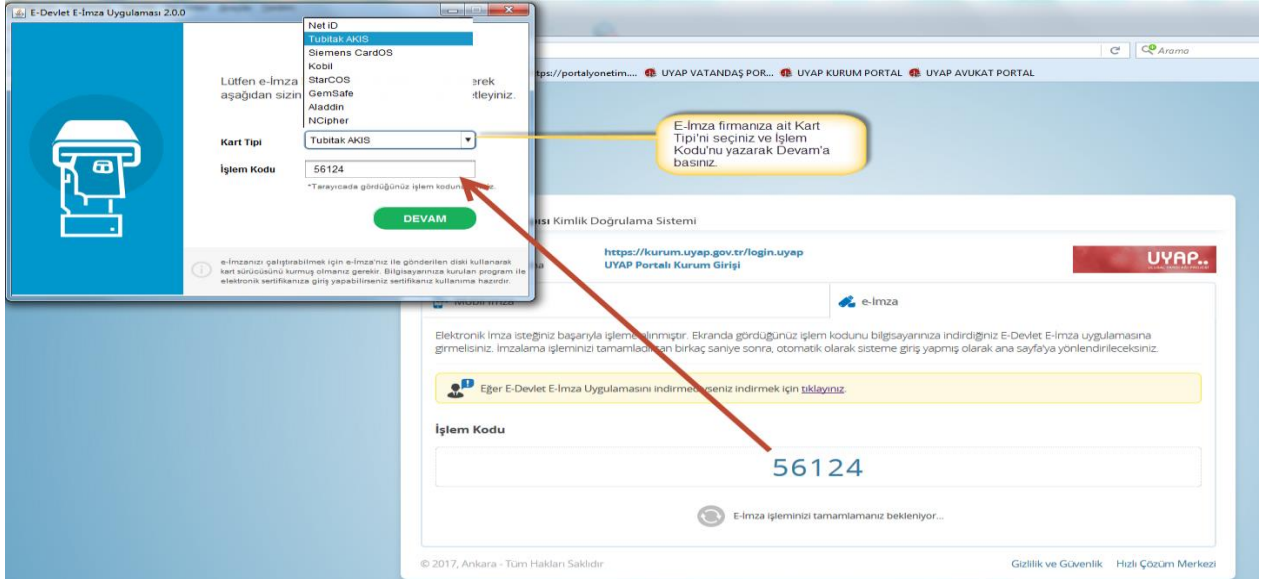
E-Devlet E-İmza Uygulaması 2.0.0

Net iD
Tubitak AKIS
Siemens CardOS
Kobil
StarCOS
GemSafe
Aladdin
NCipher

Lütfen e-İmza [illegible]erek aşağıdan sizin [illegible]tleyiniz.

Kart Tipi
Tubitak AKIS

İşlem Kodu
56124

*Tarayıcıda gördüğünüz işlem kodunu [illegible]iz.

DEVAM

e-İmzanızı çalıştırabilmek için e-İmza'nız ile gönderilen diski kullanarak kart sürücüsünü kurmuş olmanız gerekir. Bilgisayarınıza kurulan program ile elektronik sertifikanıza giriş yapabilirseniz sertifikanız kullanıma hazırdır.

Arama

https://portalyonetim.... UYAP VATANDAŞ POR... UYAP KURUM PORTAL UYAP AVUKAT PORTAL

E-İmza firmanıza ait Kart Tipi'ni seçiniz ve İşlem Kodu'nu yazarak Devam'a basınız.

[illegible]isı Kimlik Doğrulama Sistemi

https://kurum.uyap.gov.tr/login.uyap
UYAP Portalı Kurum Girişi

UYAP

Mobil İmza

e-İmza

Elektronik İmza isteğiniz başarıyla işleme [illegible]ilmiştir. Ekranda gördüğünüz işlem kodunu bilgisayarınıza indirdiğiniz E-Devlet E-İmza uygulamasına girmelisiniz. İmzalama işleminizi tamamladık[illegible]an birkaç saniye sonra, otomatik olarak sisteme giriş yapmış olarak ana sayfa'ya yönlendirileceksiniz.

Eğer E-Devlet E-İmza Uygulamasını indirme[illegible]seniz indirmek için tıklayınız.

İşlem Kodu

56124

E-İmza işleminizi tamamlamanız bekleniyor...

© 2017, Ankara - Tüm Hakları Saklıdır

Gizlilik ve Güvenlik Hızlı Çözüm Merkezi